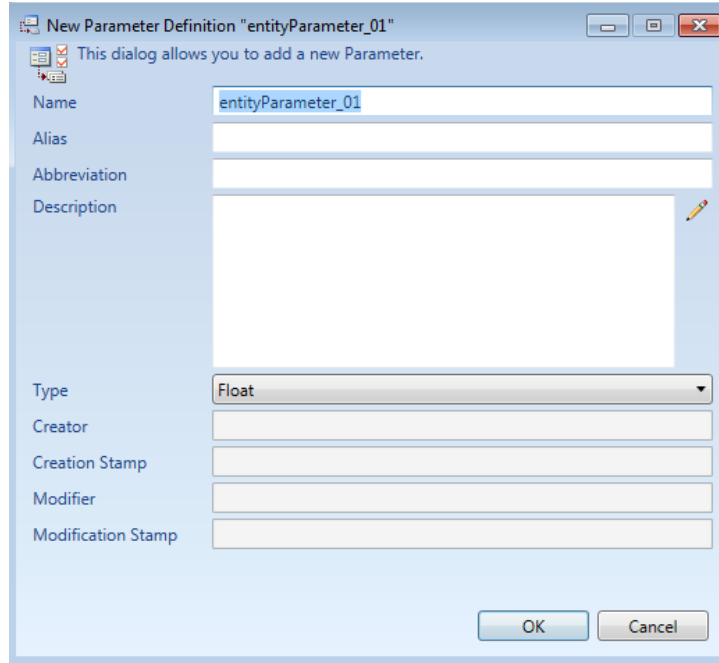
New Parameter Definition "entityParameter_01"

This dialog allows you to add a new Parameter.

Name entityParameter_01

Alias

Abbreviation

Description

Type Float

Creator

Creation Stamp

Modifier

Modification Stamp

OK Cancel